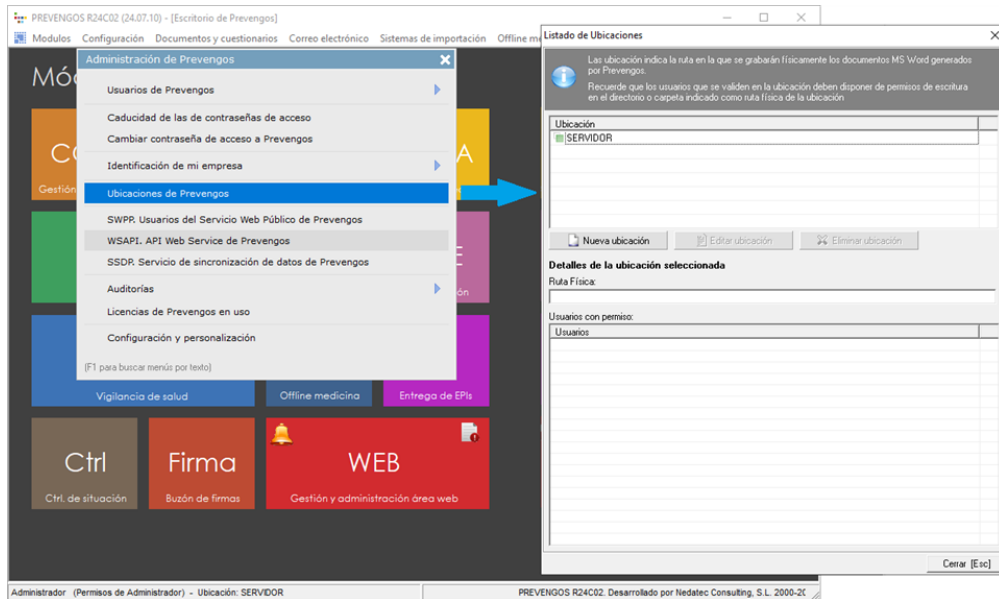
PREVENGOS R24C02 (24.07.10) - [Escritorio de Prevengos]

Modulos Configuración Documentos y cuestionarios Correo electrónico Sistemas de importación Offline m

Mó

Co

Gestión

A

E

ión

Administración de Prevengos

Usuarios de Prevengos

Caducidad de las de contraseñas de acceso
Cambiar contraseña de acceso a Prevengos

Identificación de mi empresa

Ubicaciones de Prevengos

SWPP. Usuarios del Servicio Web Público de Prevengos
WSAPI. API Web Service de Prevengos
SSDP. Servicio de sincronización de datos de Prevengos

Auditorías
Licencias de Prevengos en uso

Configuración y personalización

(F1 para buscar menús por texto)

Vigilancia de salud

Offline medicina

Entrega de EPIs

Ctrl
Ctrl. de situación

Firma
Buzón de firmas

WEB
Gestión y administración área web

Listado de Ubicaciones

Las ubicación indica la ruta en la que se grabarán físicamente los documentos MS Word generados por Prevengos.
Recuerde que los usuarios que se validen en la ubicación deben disponer de permisos de escritura en el directorio o carpeta indicado como ruta física de la ubicación

| Ubicación |
|---|
| SERVIDOR |

Nueva ubicación Editar ubicación Eliminar ubicación

Detalles de la ubicación seleccionada
Ruta Física:

Usuarios con permiso:

| Usuarios |
|---|

Cerrar [Esc]

Administrador (Permisos de Administrador) - Ubicación: SERVIDOR

PREVENGOS R24C02. Desarrollado por Nedatec Consulting, S.L. 2000-20